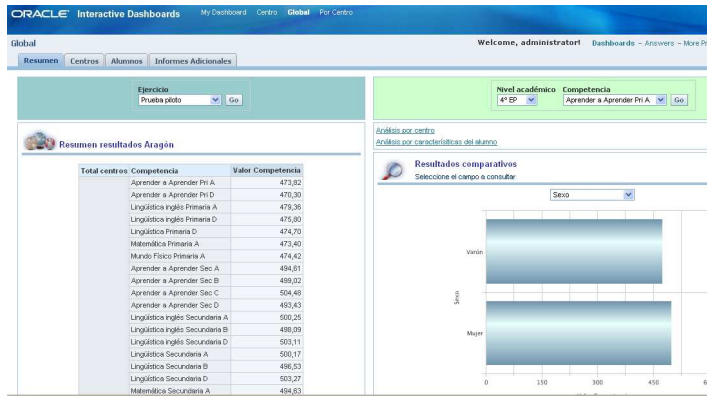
ORACLE Interactive Dashboards My Dashboard Centro Global Por Centro

Global

Welcome, administrator! Dashboards - Answers - More Pr

Resumen Centros Alumnos Informes Adicionales

Ejercicio
Prueba piloto Go

Nivel académico Competencia
4º EP Aprender a Aprender Pri A Go

Resumen resultados Aragón

Análisis por centro
Análisis por características del alumno

Resultados comparativos
Seleccione el campo a consultar

Sexo

| Total centros | Competencia | Valor Competencia |
|---|---|---|
| | Aprender a Aprender Pri A | 473,82 |
| | Aprender a Aprender Pri D | 470,30 |
| | Lingüística inglés Primaria A | 479,36 |
| | Lingüística inglés Primaria D | 475,80 |
| | Lingüística Primaria D | 474,70 |
| | Matemática Primaria A | 473,40 |
| | Mundo Físico Primaria A | 474,42 |
| | Aprender a Aprender Sec A | 494,61 |
| | Aprender a Aprender Sec B | 499,02 |
| | Aprender a Aprender Sec C | 504,48 |
| | Aprender a Aprender Sec D | 493,43 |
| | Lingüística inglés Secundaria A | 500,25 |
| | Lingüística inglés Secundaria B | 498,09 |
| | Lingüística inglés Secundaria D | 503,11 |
| | Lingüística Secundaria A | 500,17 |
| | Lingüística Secundaria B | 496,53 |
| | Lingüística Secundaria D | 503,27 |
| | Matemática Secundaria A | 494,63 |

Varón
Mujer
Sexo
0 150 300 450 6